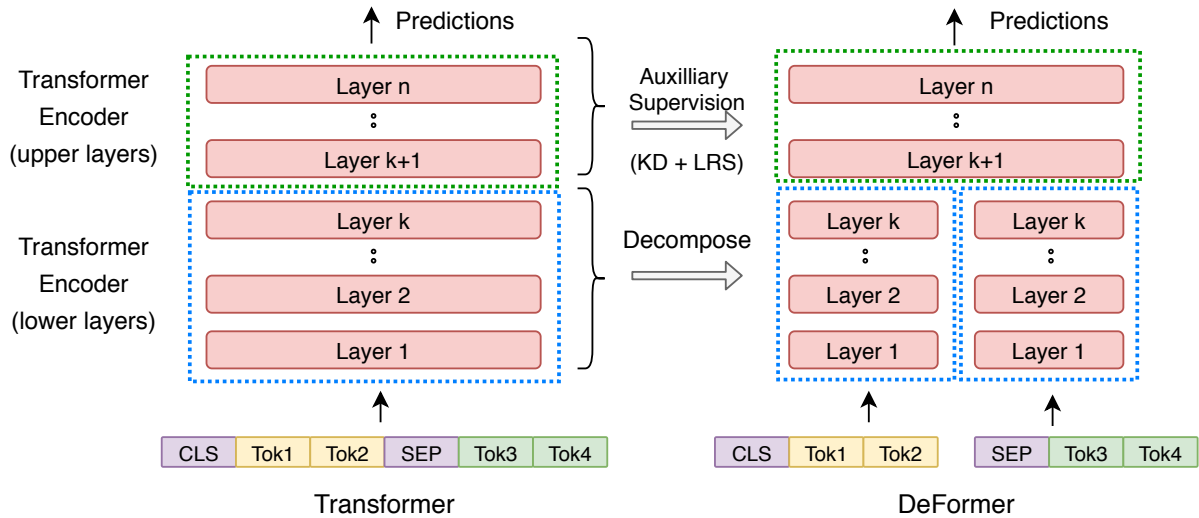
Predictions

Transformer Encoder (upper layers)

Layer n

Layer k+1

Transformer Encoder (lower layers)

Layer k

Layer 2

Layer 1

CLS | Tok1 | Tok2 | SEP | Tok3 | Tok4

Transformer

Auxilliary Supervision

(KD + LRS)

Decompose

Predictions

Layer n

Layer k+1

Layer k

Layer 2

Layer 1

Layer k

Layer 2

Layer 1

CLS | Tok1 | Tok2

SEP | Tok3 | Tok4

DeFormer